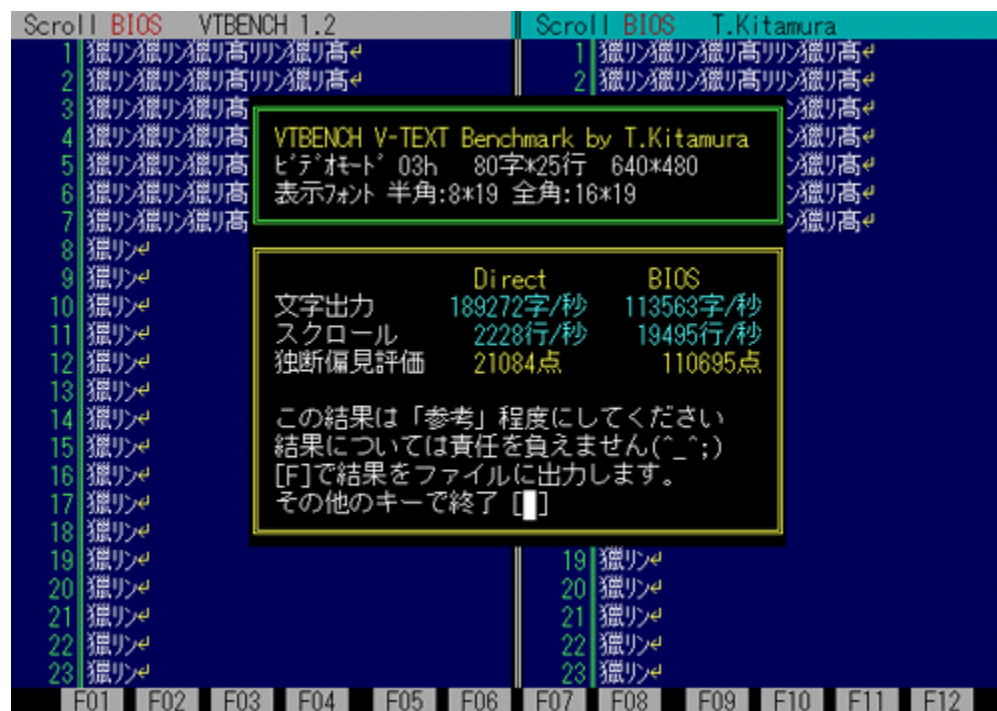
Scroll BIOS VTBENCH 1.2

1 猫リン猫リン猫リ高リリン猫リ高↵
2 猫リン猫リン猫リ高リリン猫リ高↵
3 猫リン猫リン猫リ高
4 猫リン猫リン猫リ高
5 猫リン猫リン猫リ高
6 猫リン猫リン猫リ高
7 猫リン猫リン猫リ高
8 猫リン↵
9 猫リン↵
10 猫リン↵
11 猫リン↵
12 猫リン↵
13 猫リン↵
14 猫リン↵
15 猫リン↵
16 猫リン↵
17 猫リン↵
18 猫リン↵
19 猫リン↵
20 猫リン↵
21 猫リン↵
22 猫リン↵
23 猫リン↵

Scroll BIOS T.Kitamura

1 猫リン猫リン猫リ高リリン猫リ高↵
2 猫リン猫リン猫リ高リリン猫リ高↵
ン猫リ高↵
ン猫リ高↵
ン猫リ高↵
ン猫リ高↵
ン猫リ高↵
19 猫リン↵
20 猫リン↵
21 猫リン↵
22 猫リン↵
23 猫リン↵

VTBENCH V-TEXT Benchmark by T.Kitamura
ビデオモード 03h 80字*25行 640*480
表示フォント 半角:8*19 全角:16*19

| | Direct | BIOS |
|---|---|---|
| 文字出力 | 189272字/秒 | 113563字/秒 |
| スクロール | 2228行/秒 | 19495行/秒 |
| 独断偏見評価 | 21084点 | 110695点 |

この結果は「参考」程度にしてください
結果については責任を負えません(^_^;)
[F]で結果をファイルに出力します。
その他のキーで終了 [ ]

F01 F02 F03 F04 F05 F06 F07 F08 F09 F10 F11 F12